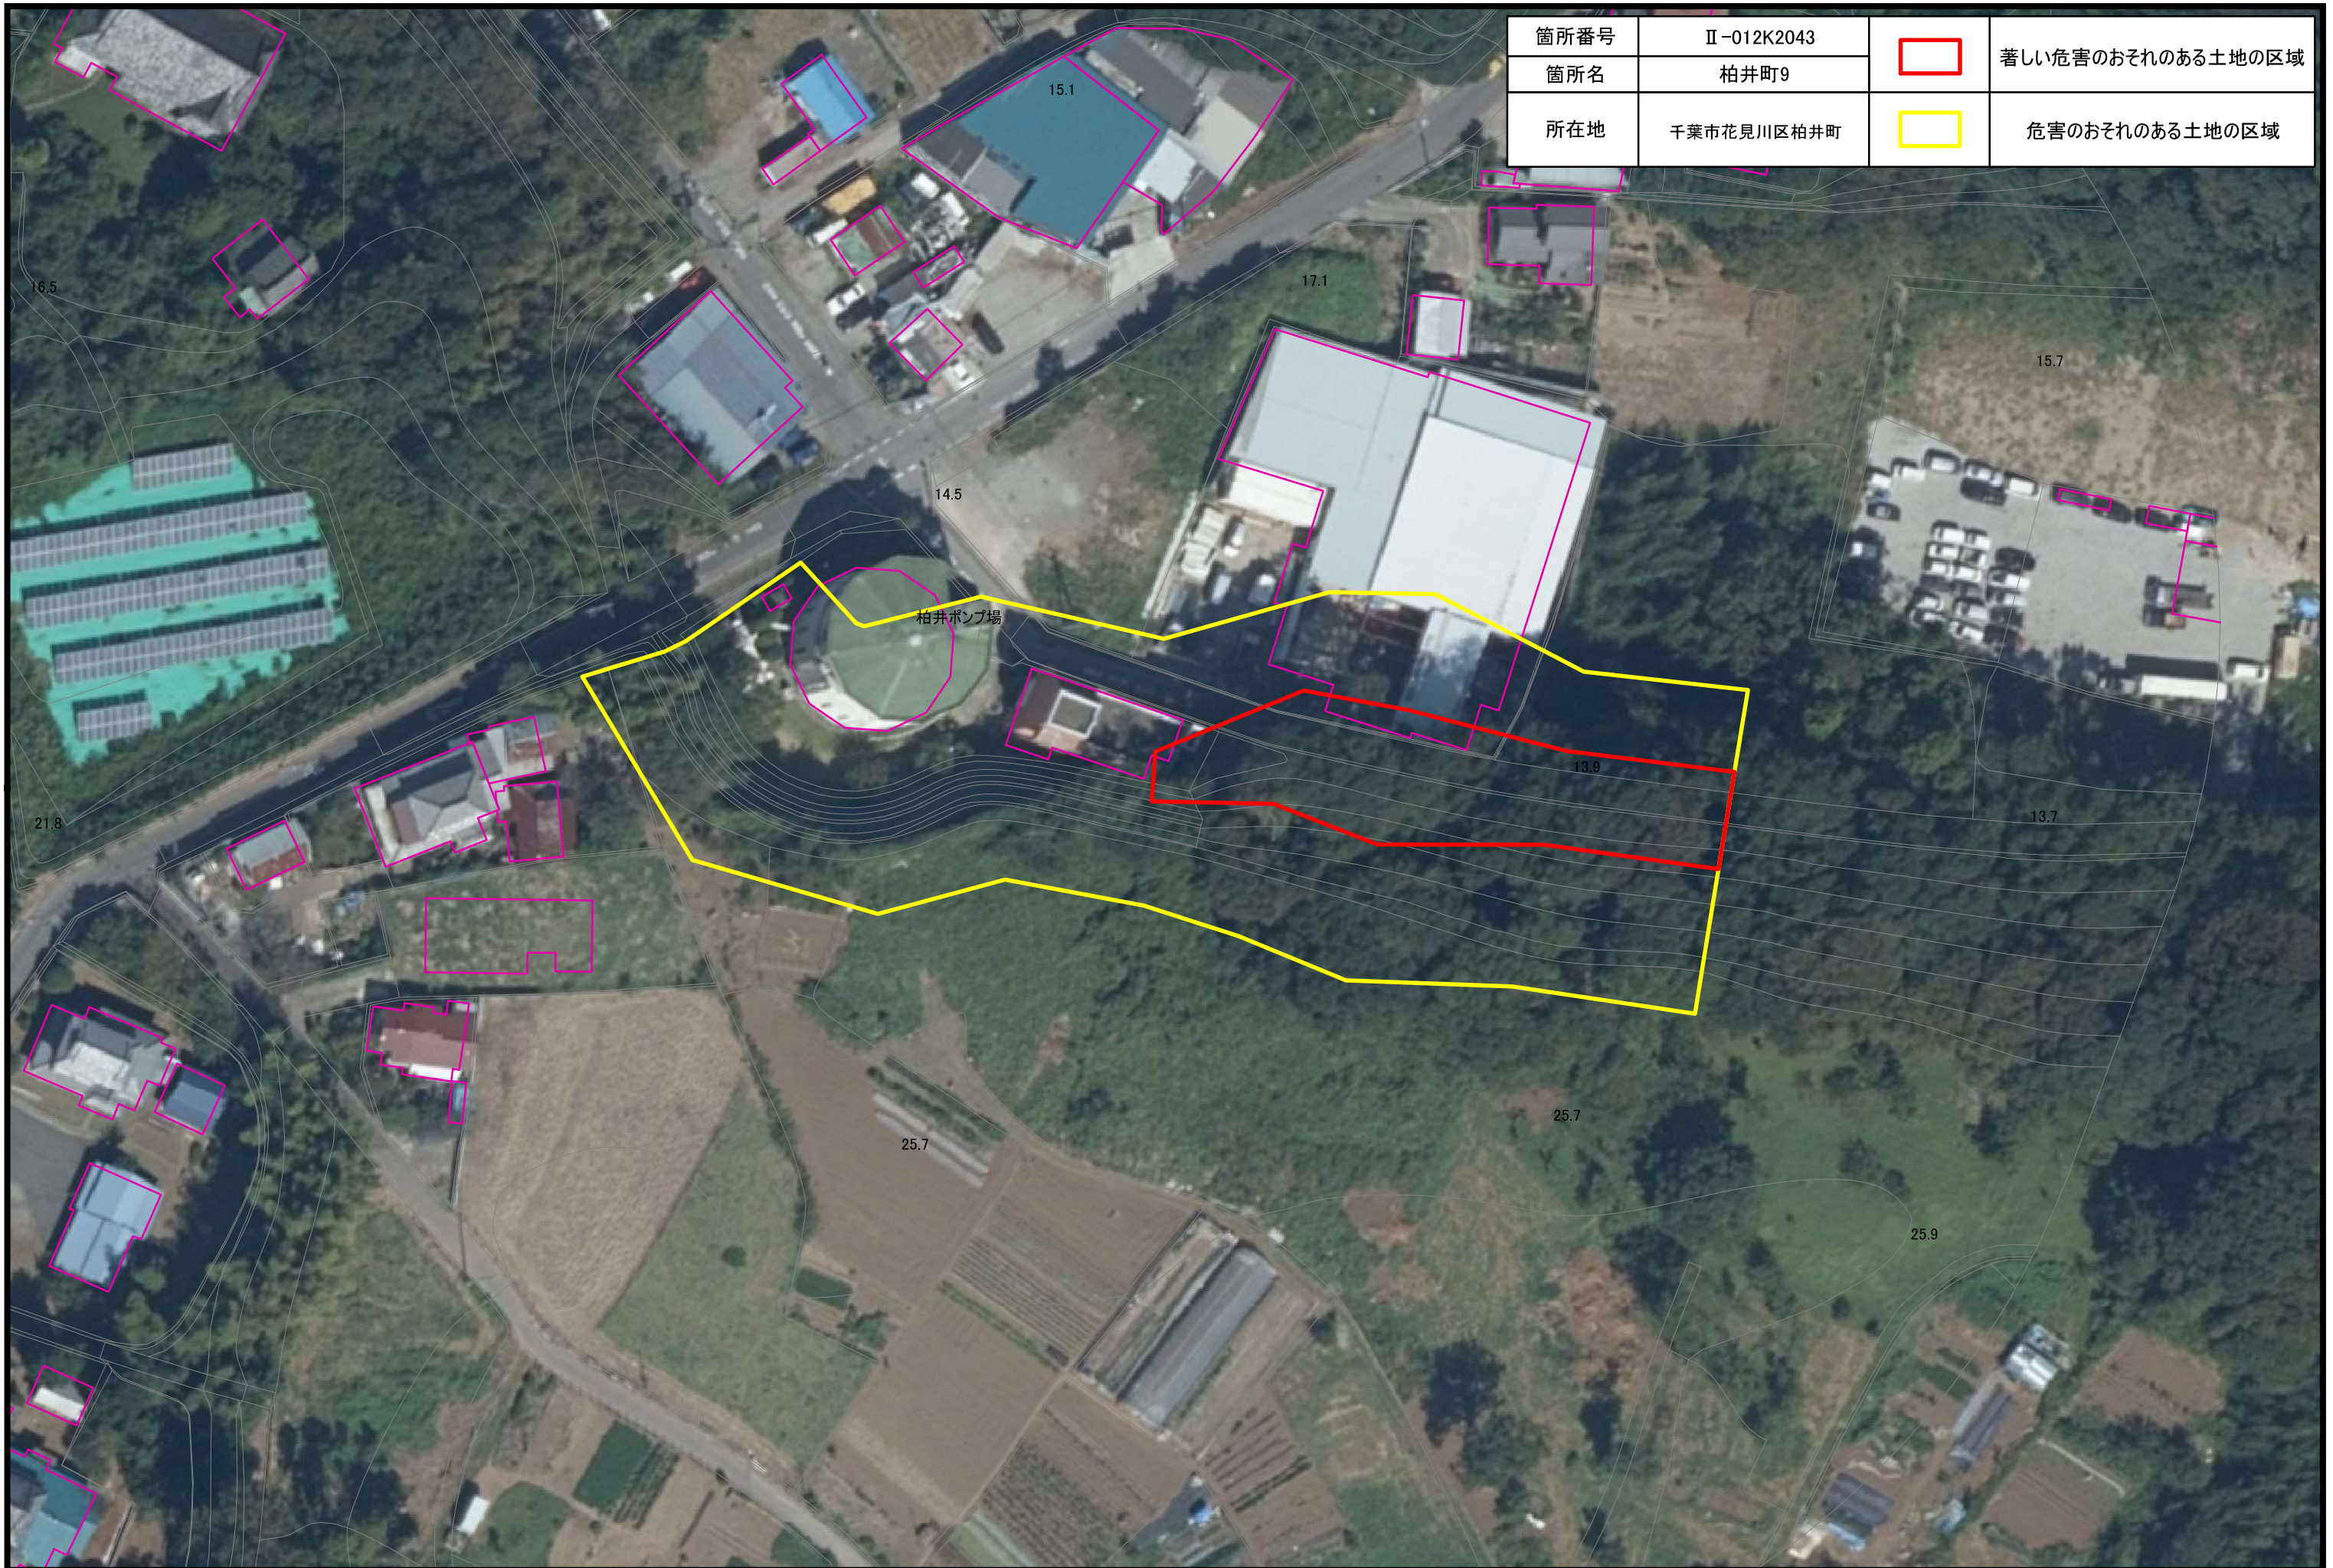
| 箇所番号 | Ⅱ-012K2043 | | 著しい危害のおそれのある土地の区域 |
|---|---|---|---|
| 箇所名 | 柏井町9 | | |
| 所在地 | 千葉市花見川区柏井町 | | 危害のおそれのある土地の区域 |

15.1

16.5

17.1

15.7

14.5

柏井ポンプ場

13.9

13.7

21.8

25.7

25.7

25.9